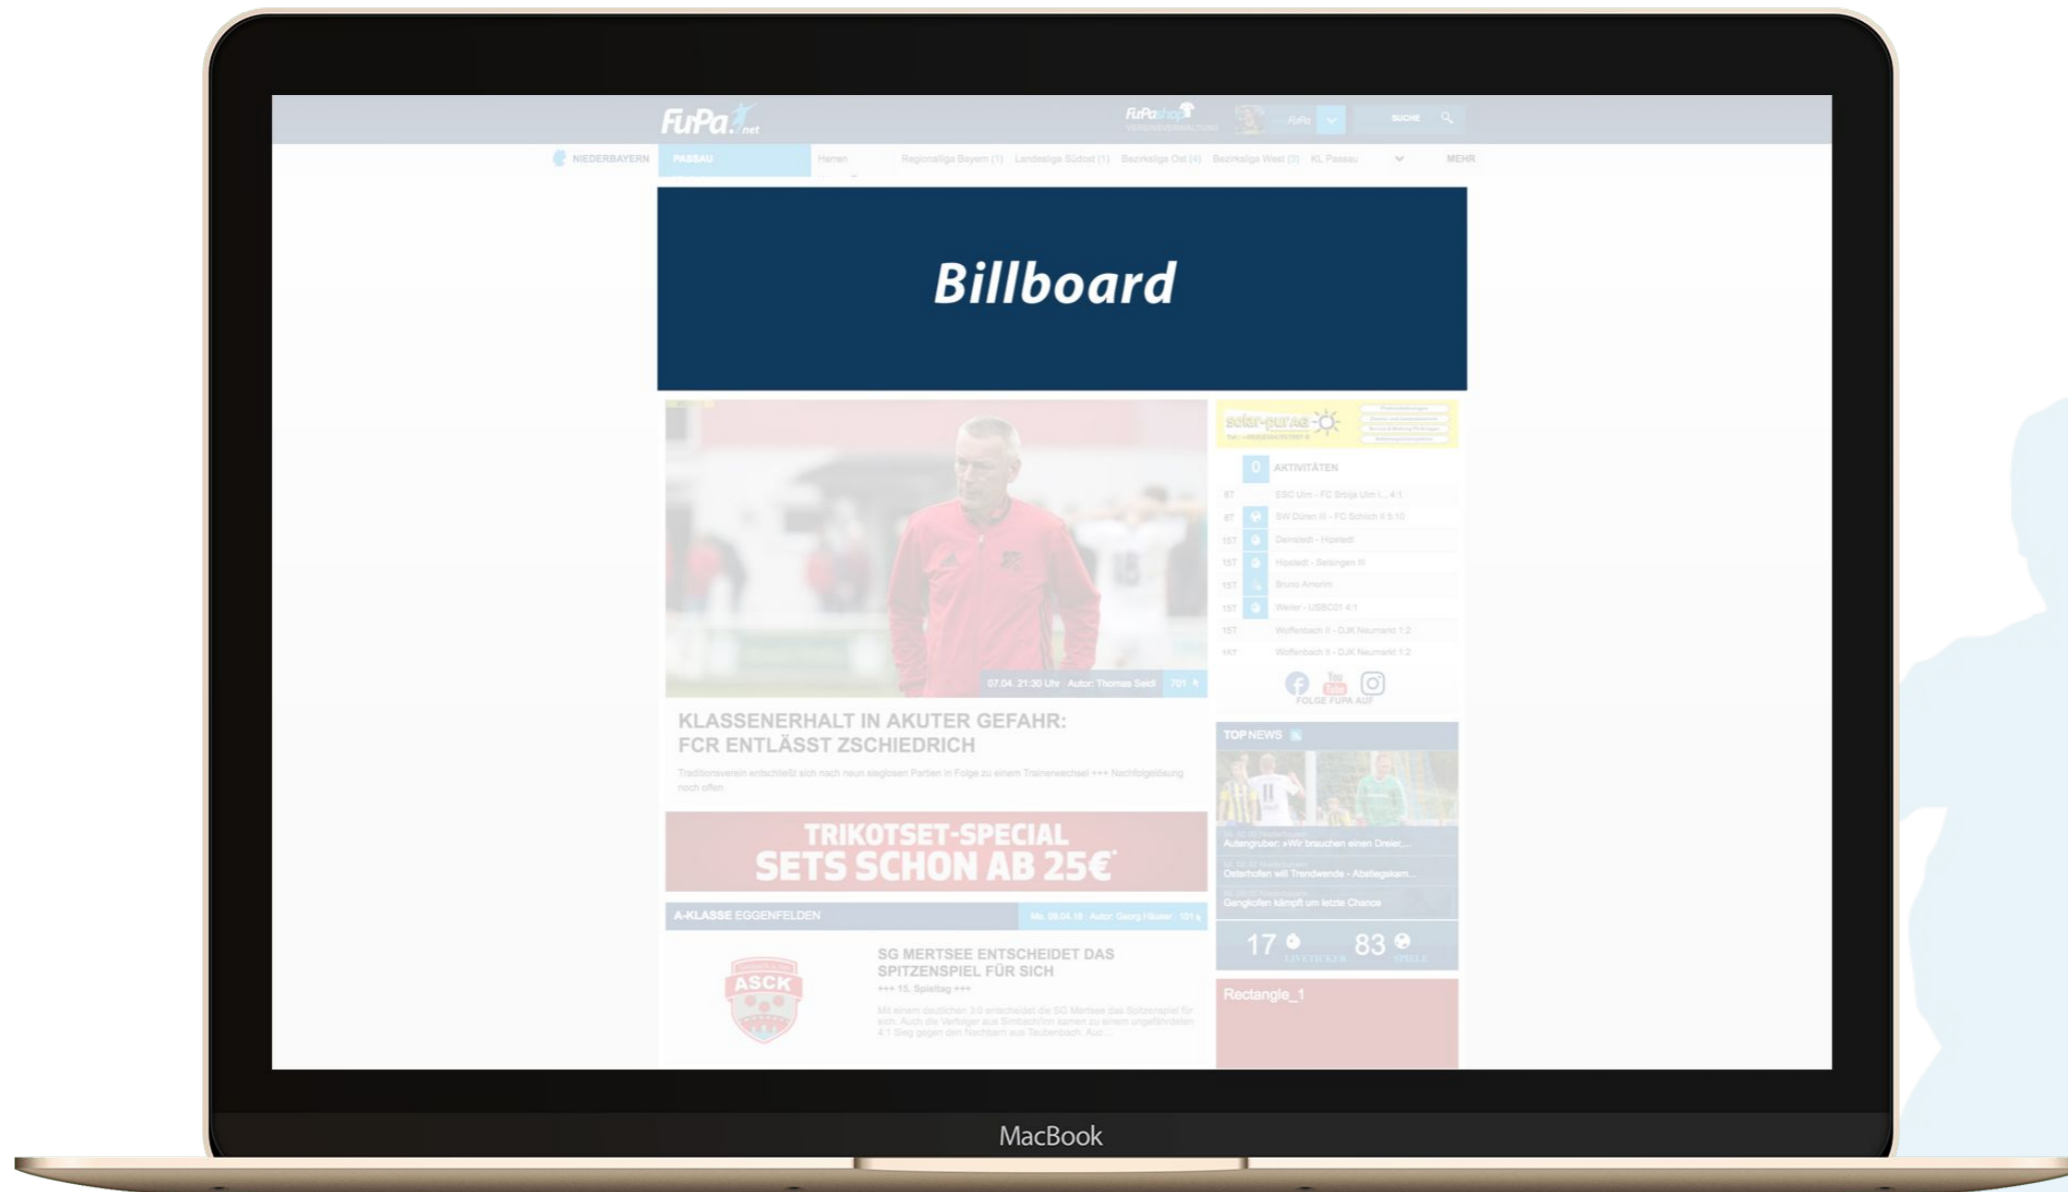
FuPa.net

FuPashop

SUCHE

NIEDERBAYERN PASSAU Herren Regionalliga Bayern (1) Landesliga Südost (1) Bezirksliga Ost (4) Bezirksliga West (3) KL Passau MEHR

Billboard

solar-pur AG

0 AKTIVITÄTEN

FOLGE FUPA AUF

07.04. 21:30 Uhr Autor: Thomas Seidl

KLASSENERHALT IN AKUTER GEFAHR: FCR ENTLÄSST ZSCHIEDRICH

Traditionsverein entschließt sich nach neun sieglosen Partien in Folge zu einem Trainerwechsel +++ Nachfolgelösung noch offen

TOP NEWS

Aufengruber: »Wir brauchen einen Dreier...

Osterhofen will Trendwende - Abstiegskam...

Gergkofen kämpft um letzte Chance

TRIKOTSET-SPECIAL
SETS SCHON AB 25€*

A-KLASSE EGGENFELDEN

17 LIVETICKER 83 SPIELE

ASCK

SG MERTSEE ENTSCHEIDET DAS SPITZENSPIEL FÜR SICH

+++ 15. Spieltag +++

Rectangle_1

MacBook